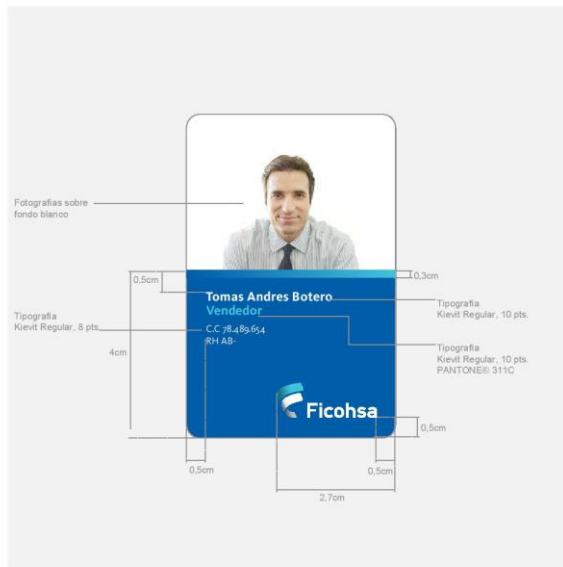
Fotografías sobre fondo blanco

0,3cm

0,5cm

Tomas Andres Botero
Vendedor

Tipografía
Kievit Regular, 10 pts.

Tipografía
Kievit Regular, 8 pts.

C.C 78.489.654
RH AB-

Tipografía
Kievit Regular, 10 pts.
PANTONE® 311C

4cm

Ficohsa

0,5cm

0,5cm

0,5cm

2,7cm